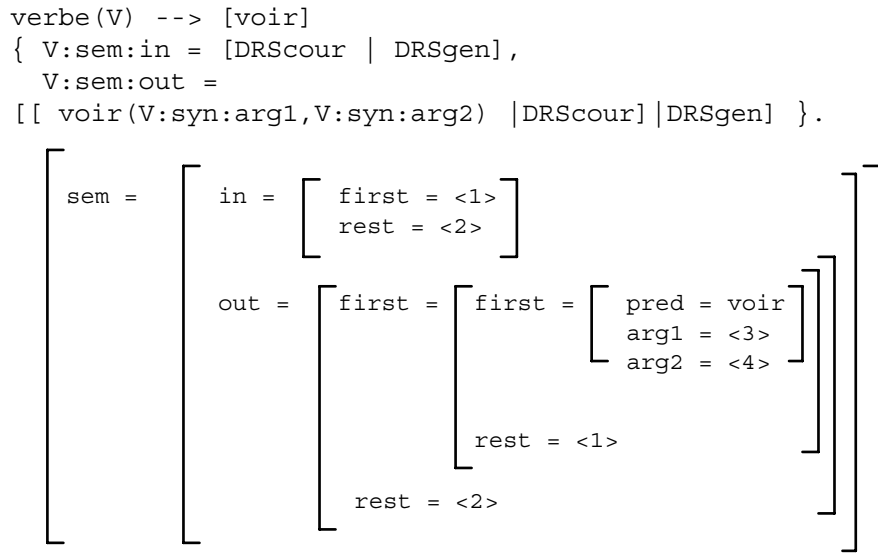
verbe(V) --> [voir]
{ V:sem:in = [DRScour | DRSgen],
  V:sem:out =
[[ voir(V:syn:arg1,V:syn:arg2) |DRScour]|DRSgen] }.

sem = in = first = <1>
rest = <2>

out = first = first = pred = voir
arg1 = <3>
arg2 = <4>

rest = <1>

rest = <2>